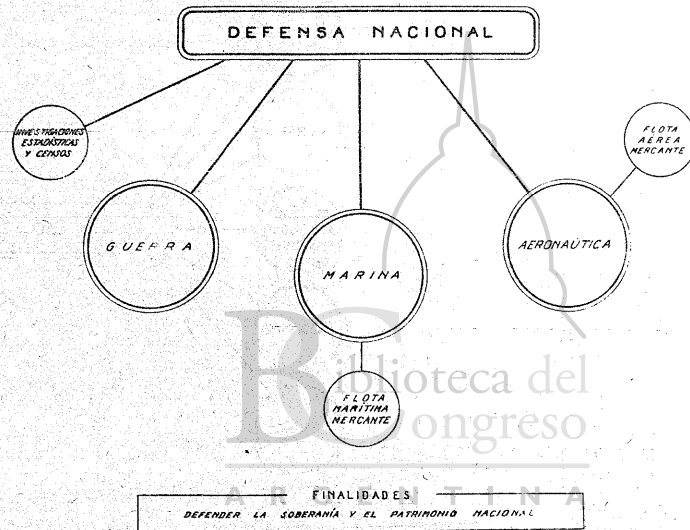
DEFENSA NACIONAL

INVESTIGACIONES ESTADÍSTICAS Y CENSOS

FLOTA AEREA MERCANTE

GUERRA

MARINA

AERONAÚTICA

FLOTA MARITIMA MERCANTE

Biblioteca del Congreso
ARGENTINA

FINALIDADES
DEFENDER LA SOBERANÍA Y EL PATRIMONIO NACIONAL